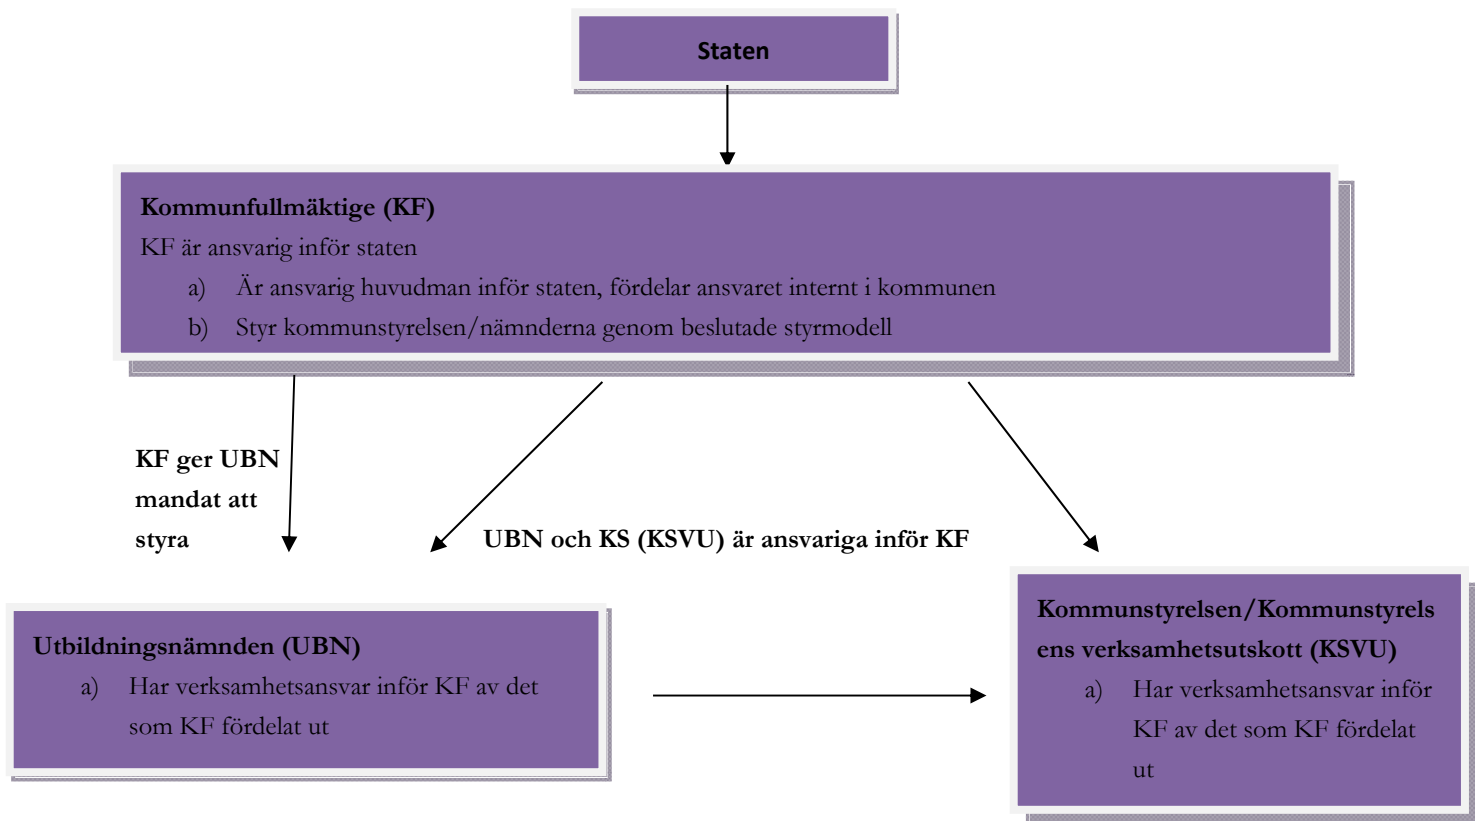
Staten

Kommunfullmäktige (KF)
KF är ansvarig inför staten
a) Är ansvarig huvudman inför staten, fördelar ansvaret internt i kommunen
b) Styr kommunstyrelsen/nämnderna genom beslutade styrmodell

KF ger UBN mandat att styra

UBN och KS (KSVU) är ansvariga inför KF

Utbildningsnämnden (UBN)
a) Har verksamhetsansvar inför KF av det som KF fördelat ut

Kommunstyrelsen/Kommunstyrelsens verksamhetsutskott (KSVU)
a) Har verksamhetsansvar inför KF av det som KF fördelat ut